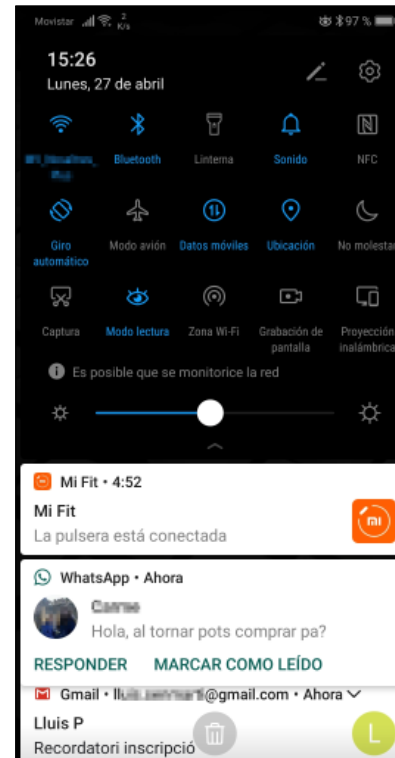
Movistar 2 K/s 97 %

15:26
Lunes, 27 de abril

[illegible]
Bluetooth
Linterna
Sonido
NFC

Giro automático
Modo avión
Datos móviles
Ubicación
No molestar

Captura
Modo lectura
Zona Wi-Fi
Grabación de pantalla
Proyección inalámbrica

Es posible que se monitorice la red

Mi Fit • 4:52
Mi Fit
La pulsera está conectada
mi

WhatsApp • Ahora
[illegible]
Hola, al tornar pots comprar pa?
RESPONDER
MARCAR COMO LEÍDO

Gmail • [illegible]@gmail.com • Ahora
Lluis P
Recordatori inscripció
L